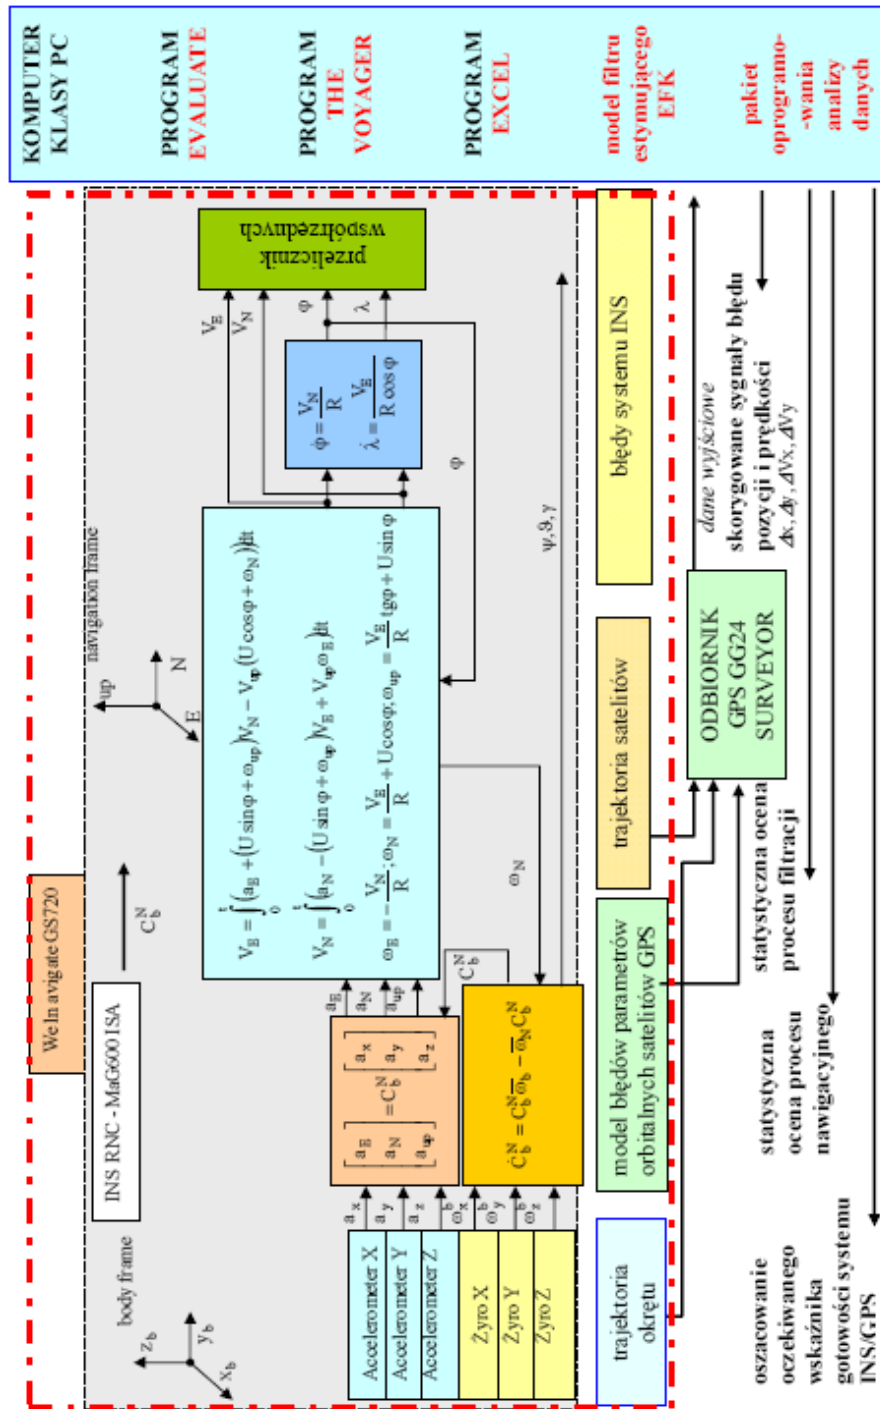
KOMPUTER KLASY PC

PROGRAM EVALUATE

PROGRAM THE VOYAGER

PROGRAM EXCEL

model filtru estymującego EFK

pakiet oprogramowania analizy danych

przelicznik współrzednych

$V_E$

$V_N$

$\varphi$

$\lambda$

$\dot{\varphi} = \frac{V_N}{R}$

$\dot{\lambda} = \frac{V_E}{R\cos\varphi}$

błędy systemu INS

dane wyjściowe

skorygowane sygnały błędu pozycji i prędkości $\Delta x, \Delta y, \Delta Vx, \Delta Vy$

navigation frame

up

N

E

$V_E = \int_0^t (a_E + (U\sin\varphi + \omega_{up})V_N - V_{up}(U\cos\varphi + \omega_N))dt$

$V_N = \int_0^t (a_N - (U\sin\varphi + \omega_{up})V_E + V_{up}\omega_E)dt$

$\omega_E = -\frac{V_N}{R}; \omega_N = \frac{V_E}{R} + U\cos\varphi; \omega_{up} = \frac{V_E}{R}tg\varphi + U\sin\varphi$

$\psi, \vartheta, \gamma$

$\varphi$

$\omega_N$

trajektoria satelitów

ODBIORNIK GPS GG24 SURVEYOR

statystyczna ocena procesu filtracji

Weln avigate GS720

$C_b^N$

INS RNC - MaG600 ISA

$a_E$ $a_N$ $a_{up}$

$C_b^N$

$\begin{bmatrix} a_E \\ a_N \\ a_{up} \end{bmatrix} = C_b^N \begin{bmatrix} a_x \\ a_y \\ a_z \end{bmatrix}$

$\dot{C}_b^N = C_b^N \overline{\omega}_b - \overline{\omega}_N C_b^N$

model błędów parametrów orbitalnych satelitów GPS

statystyczna ocena procesu nawigacyjnego

body frame

$z_b$

$y_b$

$x_b$

$a_x$ $a_y$ $a_z$ $\omega_x^b$ $\omega_y^b$ $\omega_z^b$

Accelerometer X

Accelerometer Y

Accelerometer Z

Żyro X

Żyro Y

Żyro Z

trajektoria okrętu

oszacowanie oczekiwanego wskaźnika gotowości systemu INS/GPS